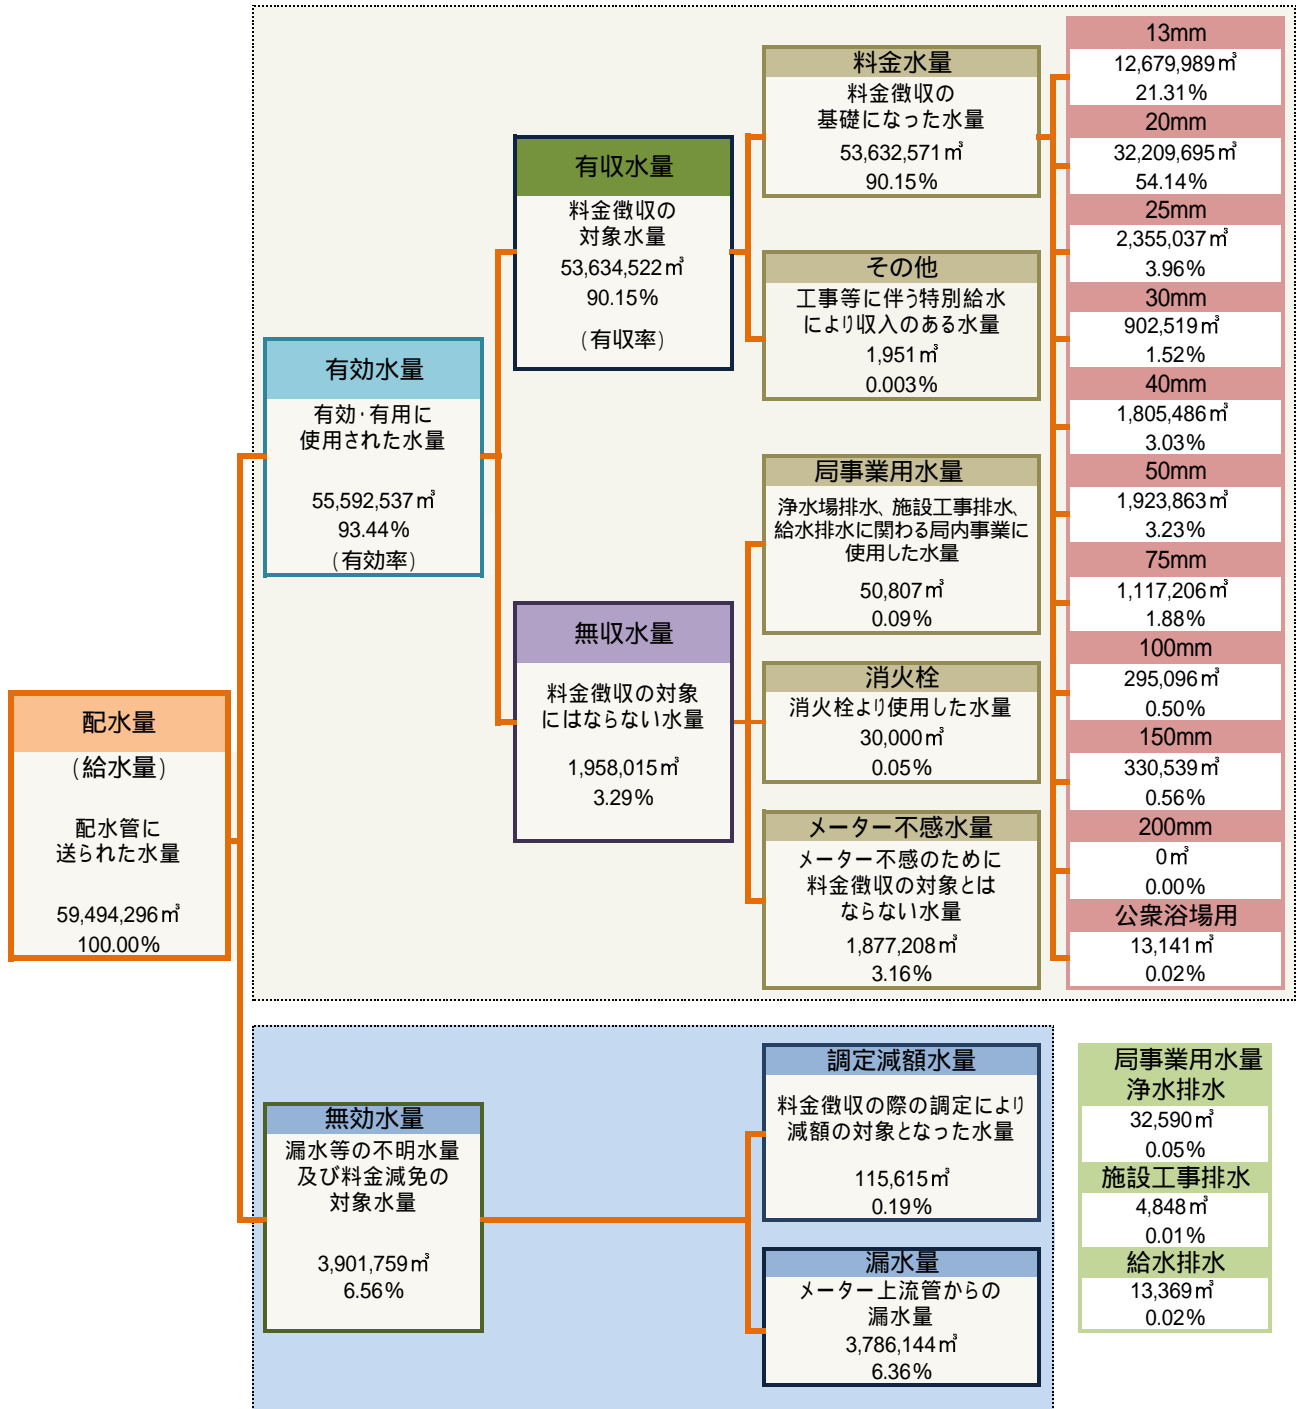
配水量
（給水量）
配水管に送られた水量
59,494,296㎥
100.00%

有効水量
有効・有用に使用された水量
55,592,537㎥
93.44%
（有効率）

有収水量
料金徴収の対象水量
53,634,522㎥
90.15%
（有収率）

料金水量
料金徴収の基礎になった水量
53,632,571㎥
90.15%

その他
工事等に伴う特別給水により収入のある水量
1,951㎥
0.003%

無収水量
料金徴収の対象にはならない水量
1,958,015㎥
3.29%

局事業用水量
浄水場排水、施設工事排水、給水排水に関わる局内事業に使用した水量
50,807㎥
0.09%

消火栓
消火栓より使用した水量
30,000㎥
0.05%

メーター不感水量
メーター不感のために料金徴収の対象とはならない水量
1,877,208㎥
3.16%

13mm
12,679,989㎥
21.31%
20mm
32,209,695㎥
54.14%
25mm
2,355,037㎥
3.96%
30mm
902,519㎥
1.52%
40mm
1,805,486㎥
3.03%
50mm
1,923,863㎥
3.23%
75mm
1,117,206㎥
1.88%
100mm
295,096㎥
0.50%
150mm
330,539㎥
0.56%
200mm
0㎥
0.00%
公衆浴場用
13,141㎥
0.02%

無効水量
漏水等の不明水量及び料金減免の対象水量
3,901,759㎥
6.56%

調定減額水量
料金徴収の際の調定により減額の対象となった水量
115,615㎥
0.19%

漏水量
メーター上流管からの漏水量
3,786,144㎥
6.36%

局事業用水量
浄水排水
32,590㎥
0.05%
施設工事排水
4,848㎥
0.01%
給水排水
13,369㎥
0.02%